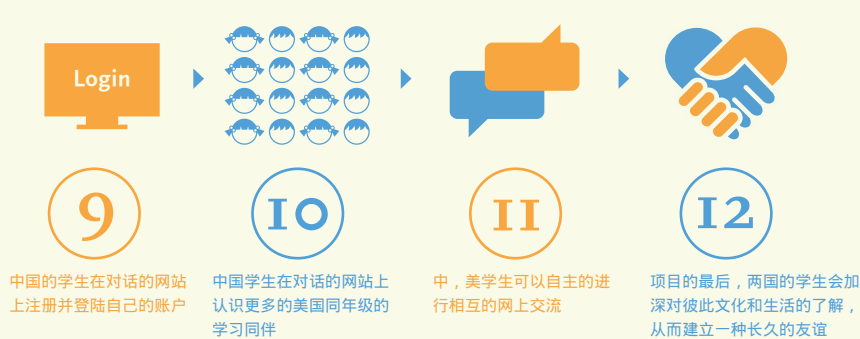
Login

9

中国的学生在对话的网站上注册并登陆自己的账户

10

中国学生在对话的网站上认识更多的美国同年级的学习同伴

11

中，美学生可以自主的进行相互的网上交流

12

项目的最后，两国的学生会加深对彼此文化和生活的了解，从而建立一种长久的友谊